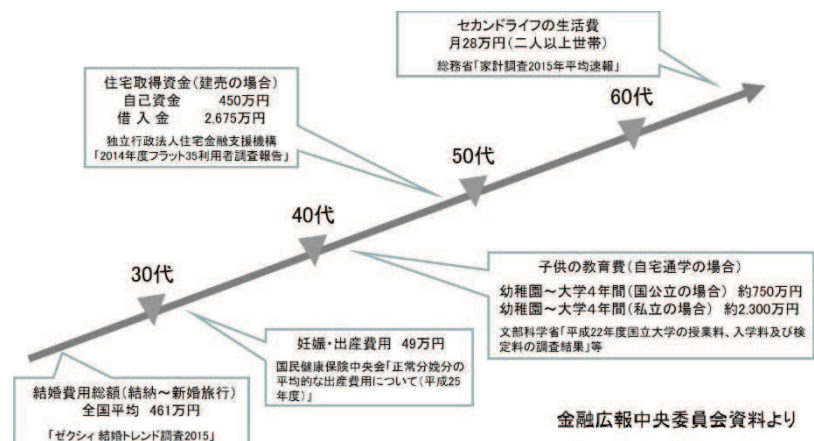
セカンドライフの生活費
月28万円(二人以上世帯)
総務省「家計調査2015年平均速報」

住宅取得資金(建売の場合)
自己資金　450万円
借入金　2,675万円
独立行政法人住宅金融支援機構
「2014年度フラット35利用者調査報告」

60代

50代

40代

30代

子供の教育費(自宅通学の場合)
幼稚園～大学4年間(国公立の場合)　約750万円
幼稚園～大学4年間(私立の場合)　約2,300万円
文部科学省「平成22年度国立大学の授業料、入学料及び検定料の調査結果」等

妊娠・出産費用　49万円
国民健康保険中央会「正常分娩分の平均的な出産費用について(平成25年度)」

結婚費用総額(結納～新婚旅行)
全国平均　461万円
「ゼクシィ 結婚トレンド調査2015」

金融広報中央委員会資料より